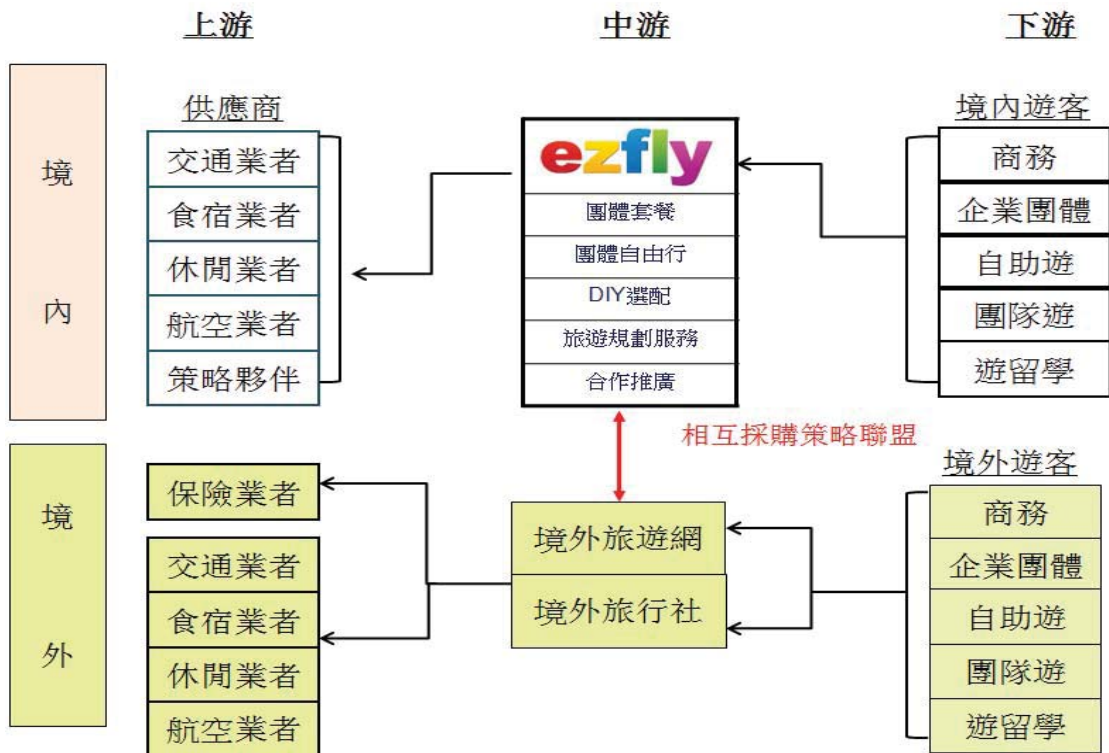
上游

中游

下游

境

內

供應商

交通業者

食宿業者

休閒業者

航空業者

策略夥伴

ezfly

團體套餐

團體自由行

DIY選配

旅遊規劃服務

合作推廣

境內遊客

商務

企業團體

自助遊

團隊遊

遊留學

相互採購策略聯盟

境

外

保險業者

交通業者

食宿業者

休閒業者

航空業者

境外旅遊網

境外旅行社

境外遊客

商務

企業團體

自助遊

團隊遊

遊留學